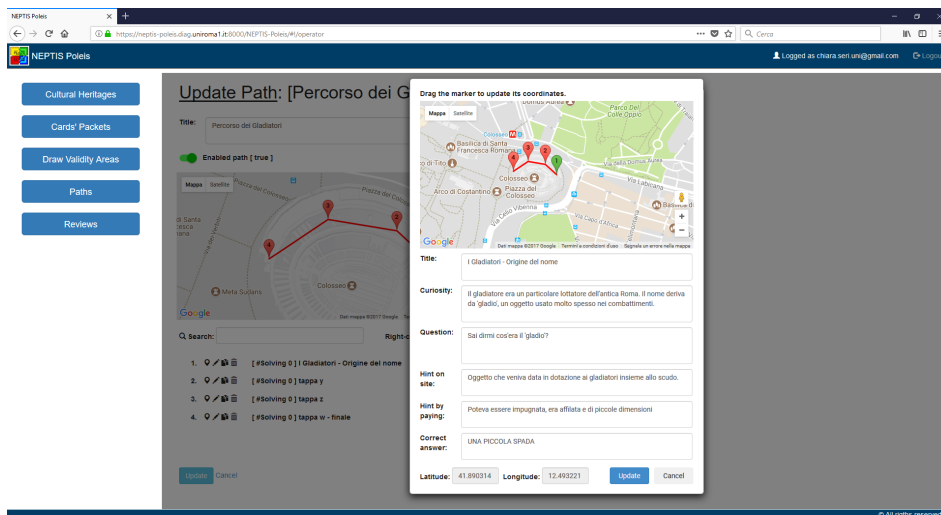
NEPTIS Poleis ×
https://neptis-poleis.diag.uniroma1.it:8000/NEPTIS-Poleis/#!/operator
Cerca

NEPTIS Poleis
Logged as chiara.seri.uni@gmail.com
Logout

Cultural Heritages
Cards' Packets
Draw Validity Areas
Paths
Reviews

Update Path: [Percorso dei G

Title: Percorso dei Gladiatori

Enabled path [ true ]

Mappa Satellite
Piazza del Colosseo
Colosseo
Meta Sudans
Google
Dati mappa ©2017 Google

Search:
Right-c

1. [ #Solving 0 ] I Gladiatori - Origine del nome
2. [ #Solving 0 ] tappa y
3. [ #Solving 0 ] tappa z
4. [ #Solving 0 ] tappa w - finale

Update Cancel

Drag the marker to update its coordinates.

Mappa Satellite
Domus Aurea
Parco Del Colle Oppio
Colosseo
Basilica di Santa Francesca Romana
di Tito
Colosseo
Arco di Costantino
Piazza del Colosseo
Via Labicana
Via Celio Vibenna
Via Capo d'Africa
Google
Dati mappa ©2017 Google Termini e condizioni d'uso Segnala un errore nella mappa

Title: I Gladiatori - Origine del nome

Curiosity: Il gladiatore era un particolare lottatore dell'antica Roma. Il nome deriva da 'gladio', un oggetto usato molto spesso nei combattimenti.

Question: Sai dirmi cos'era il 'gladio'?

Hint on site: Oggetto che veniva data in dotazione ai gladiatori insieme allo scudo.

Hint by paying: Poteva essere impugnata, era affilata e di piccole dimensioni

Correct answer: UNA PICCOLA SPADA

Latitude: 41.890314 Longitude: 12.493221 Update Cancel

© All rights reserved